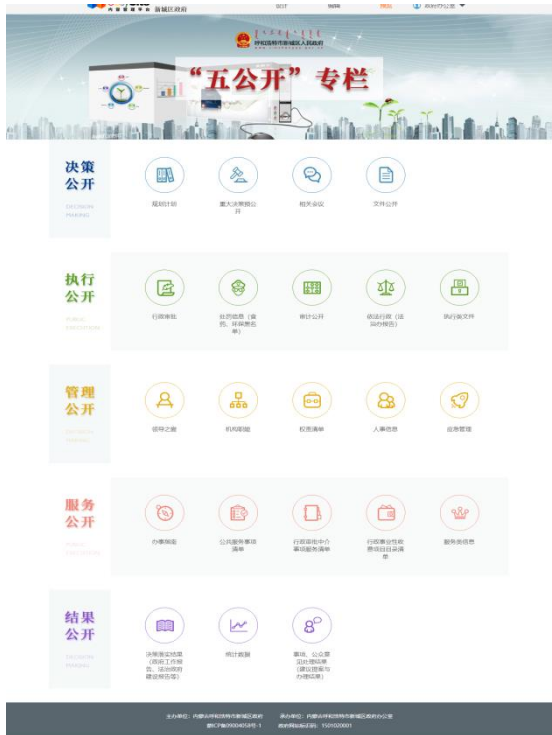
新城区政府

呼和浩特市新城区人民政府

"五公开"专栏

决策公开
DECISION MAKING

规划计划
重大决策预公开
相关会议
文件公开

执行公开
PUBLIC EXECUTION

行政审批
社会信息（食药、环保黑名单）
审计公开
依法行政（法治政府报告）
执行类文件

管理公开

领导之窗
机构职能
权责清单
人事信息
应急管理

服务公开

办事指南
公共服务事项清单
行政审批中介事项服务清单
行政事业性收费项目目录清单
服务类信息

结果公开
DECISION MAKING

决策落实结果（政府工作报告、法治政府建设报告等）
统计数据
事项、公众意见处理结果（建议提案与办理结果）

主办单位：内蒙古呼和浩特市新城区政府　承办单位：内蒙古呼和浩特市新城区政府办公室
蒙ICP备09004058号-1　政府网站标识码：1501020001